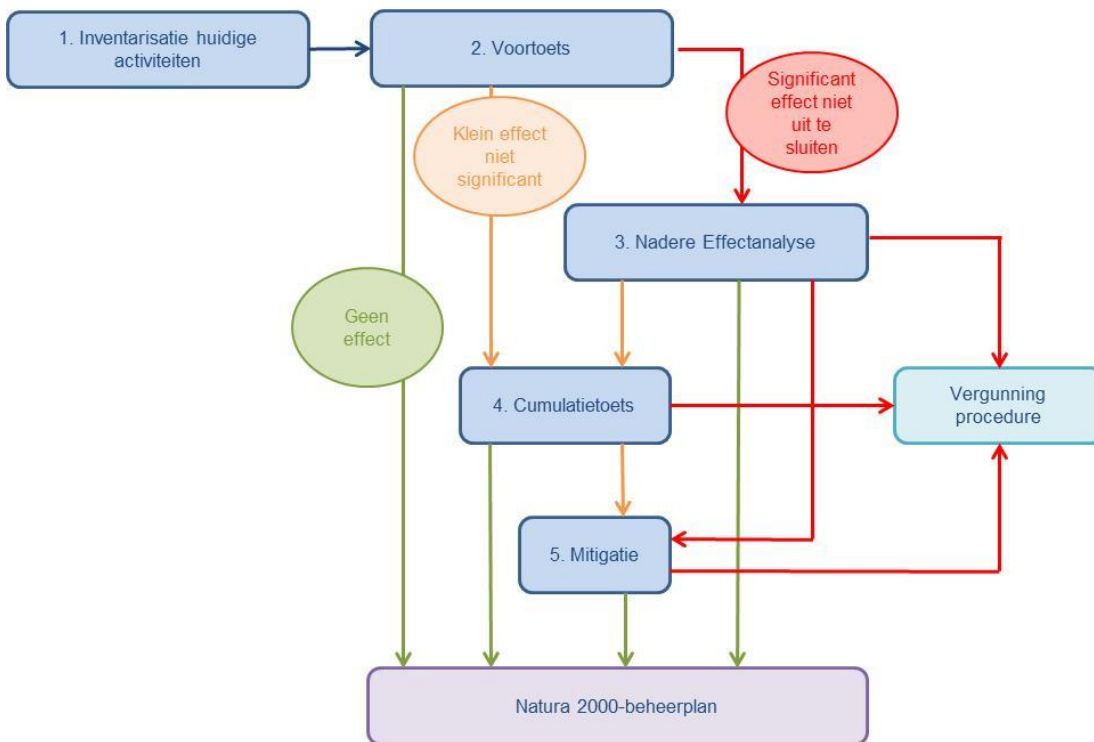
1. Inventarisatie huidige activiteiten

2. Voortoets

Significant effect niet uit te sluiten

Klein effect niet significant

3. Nadere Effectanalyse

Geen effect

4. Cumulatietoets

Vergunning procedure

5. Mitigatie

Natura 2000-beheerplan